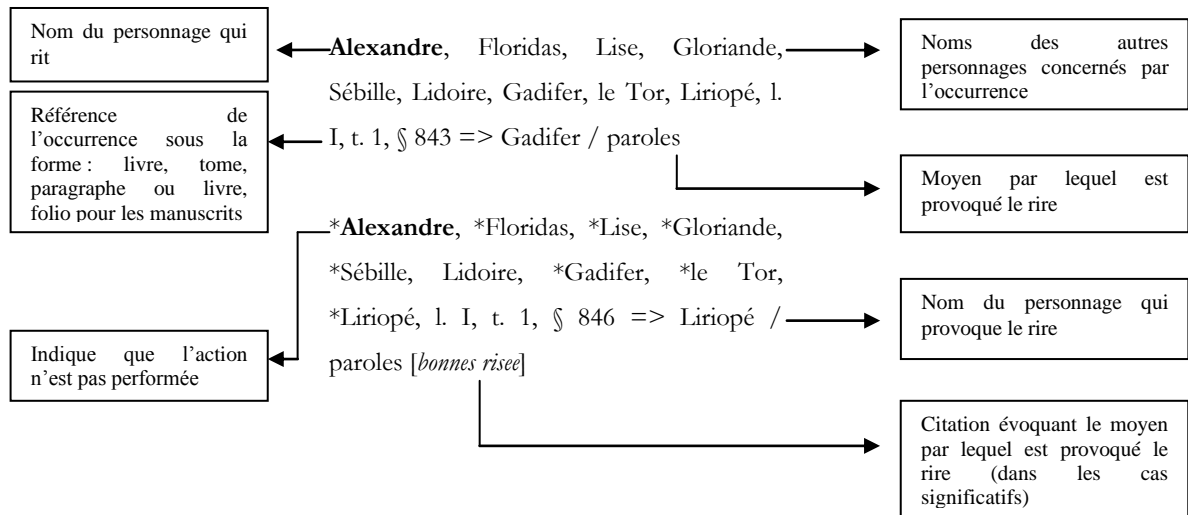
Nom du personnage qui rit

**Alexandre**, Floridas, Lise, Gloriande, Sébille, Lidoire, Gadifer, le Tor, Liriopé, l. I, t. 1, § 843 => Gadifer / paroles

Noms des autres personnages concernés par l'occurrence

Référence de l'occurrence sous la forme : livre, tome, paragraphe ou livre, folio pour les manuscrits

Moyen par lequel est provoqué le rire

*​**Alexandre**, *Floridas, *Lise, *Gloriande, *Sébille, Lidoire, *Gadifer, *le Tor, *Liriopé, l. I, t. 1, § 846 => Liriopé / paroles [*bonnes risee*]

Nom du personnage qui provoque le rire

Indique que l'action n'est pas performée

Citation évoquant le moyen par lequel est provoqué le rire (dans les cas significatifs)